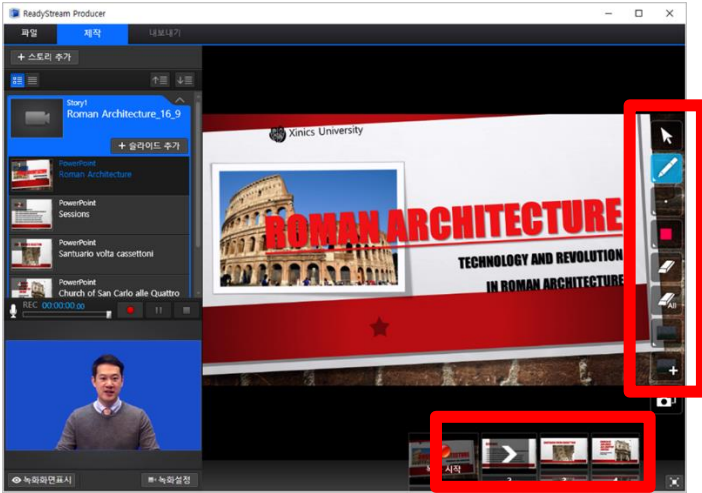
ReadyStream Producer

파일 제작 내보내기

+ 스토리 추가

Story1
Roman Architecture_16_9

+ 슬라이드 추가

PowerPoint
Roman Architecture

PowerPoint
Sessions

PowerPoint
Santuario volta cassettoni

PowerPoint
Church of San Carlo alle Quattro

REC 00:00:00.00

Xinics University

ROMAN ARCHITECTURE

TECHNOLOGY AND REVOLUTION
IN ROMAN ARCHITECTURE

All

시작

녹화화면표시

녹화설정